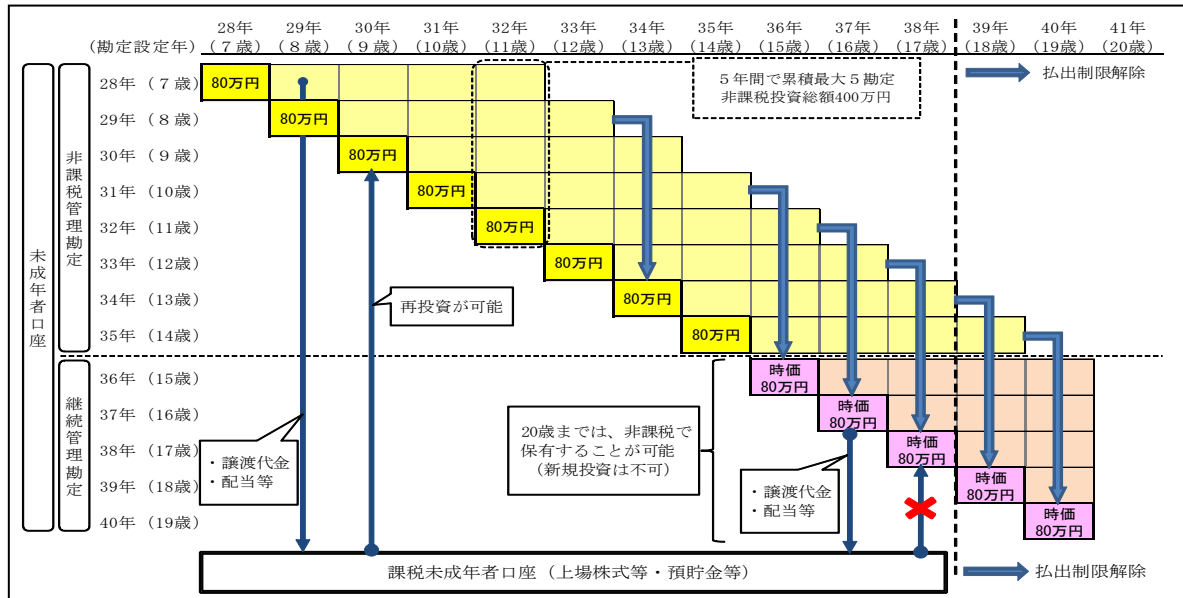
(勘定設定年)

| 28年 (7歳) | 29年 (8歳) | 30年 (9歳) | 31年 (10歳) | 32年 (11歳) | 33年 (12歳) | 34年 (13歳) | 35年 (14歳) | 36年 (15歳) | 37年 (16歳) | 38年 (17歳) | 39年 (18歳) | 40年 (19歳) | 41年 (20歳) |
|---|---|---|---|---|---|---|---|---|---|---|---|---|---|

払出制限解除

5年間で累積最大5勘定
非課税投資総額400万円

未成年者口座

非課税管理勘定

28年 (7歳) 80万円
29年 (8歳) 80万円
30年 (9歳) 80万円
31年 (10歳) 80万円
32年 (11歳) 80万円
33年 (12歳) 80万円
34年 (13歳) 80万円
35年 (14歳) 80万円

再投資が可能

継続管理勘定

36年 (15歳) 時価 80万円
37年 (16歳) 時価 80万円
38年 (17歳) 時価 80万円
39年 (18歳) 時価 80万円
40年 (19歳) 時価 80万円

・譲渡代金
・配当等

20歳までは、非課税で保有することが可能
(新規投資は不可)

・譲渡代金
・配当等

課税未成年者口座 (上場株式等・預貯金等)

払出制限解除